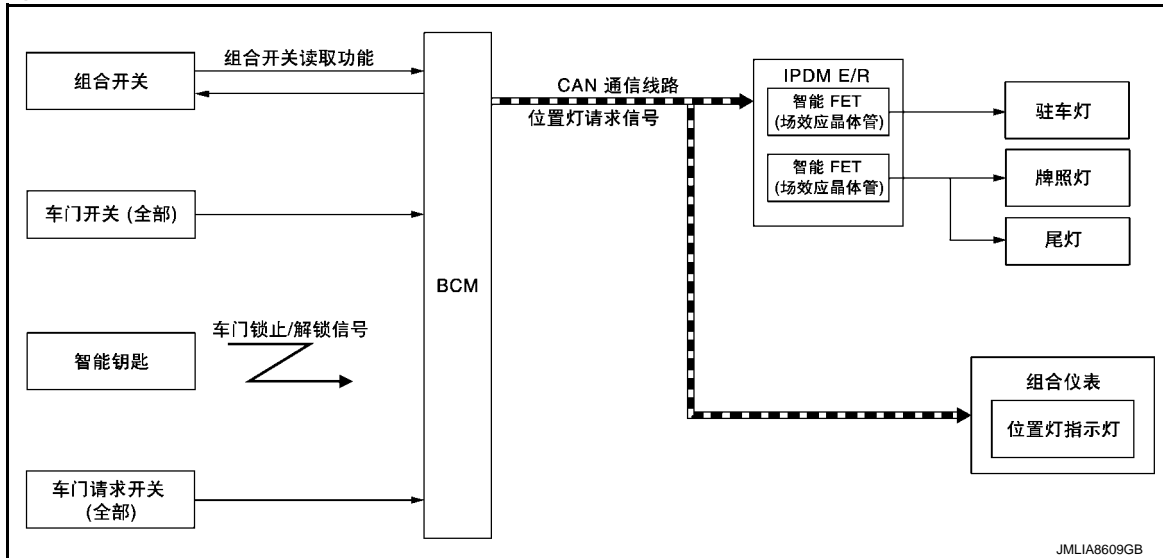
组合开关

组合开关读取功能

车门开关 (全部)

智能钥匙

车门锁止/解锁信号

车门请求开关 (全部)

BCM

CAN 通信线路

位置灯请求信号

IPDM E/R

智能 FET (场效应晶体管)

智能 FET (场效应晶体管)

驻车灯

牌照灯

尾灯

组合仪表

位置灯指示灯

JMLIA8609GB